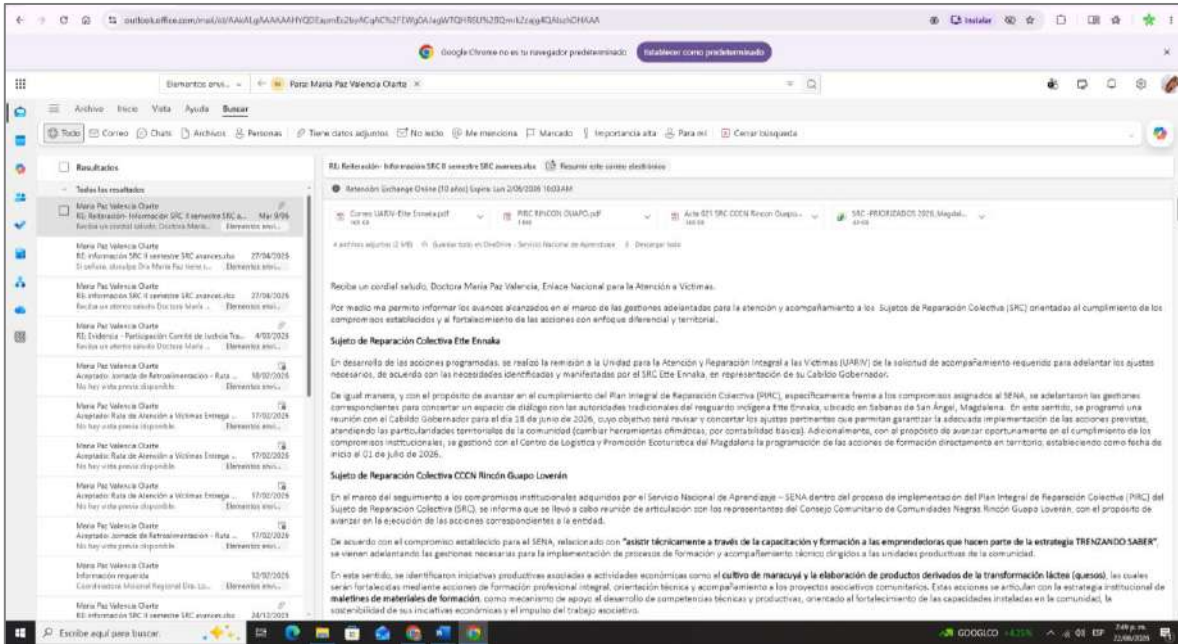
outlook.office.com/mail/id/AAkALgAAAAAHYQDEapmEs2boACqhC%2FEWgDA/agWTQHRSU%2BQm/kZzajg4QAlschOHAAA

Google Chrome no es tu navegador predeterminado | Establecer como predeterminado

Elementos envi... | Para: Maria Paz Valencia Olarte ×

Archivo Inicio Vista Ayuda Buscar

Todo | Correo | Chats | Archivos | Personas | Tiene datos adjuntos | No leído | Me menciona | Marcado | Importancia alta | Para mí | Cerrar búsqueda

Resultados

Todos los resultados

Maria Paz Valencia Olarte
RE: Reiteración- Información SRC II semestre SRC a... Mar 8/06
Reciba un cordial saludo, Doctora María... Elementos envi...

Maria Paz Valencia Olarte
RE: información SRC II semestre SRC avances.xlsx 27/04/2026
Elementos envi...

Maria Paz Valencia Olarte
RE: información SRC II semestre SRC avances.xlsx 27/04/2026
Reciba un atento saludo Doctora María... Elementos envi...

Maria Paz Valencia Olarte
RE: Evidencia - Participación Comité de Justicia Tra... 4/03/2026
Reciba un atento saludo Doctora María... Elementos envi...

Maria Paz Valencia Olarte
Aceptado: Jornada de Retroalimentación - Ruta ... 18/02/2026
No hay vista previa disponible. Elementos envi...

Maria Paz Valencia Olarte
Aceptado: Ruta de Atención a Víctimas Entrega ... 17/02/2026
No hay vista previa disponible. Elementos envi...

Maria Paz Valencia Olarte
Aceptado: Ruta de Atención a Víctimas Entrega ... 17/02/2026
No hay vista previa disponible. Elementos envi...

Maria Paz Valencia Olarte
Aceptado: Ruta de Atención a Víctimas Entrega ... 17/02/2026
No hay vista previa disponible. Elementos envi...

Maria Paz Valencia Olarte
Aceptado: Jornada de Retroalimentación - Ruta ... 17/02/2026
No hay vista previa disponible. Elementos envi...

Maria Paz Valencia Olarte
Información requerida 12/02/2026
Coordinadora Misional Regional Dra. Lu... Elementos envi...

Maria Paz Valencia Olarte
RE: información SRC II semestre SRC avances.xlsx 24/12/2025

RE: Reiteración- Información SRC II semestre SRC avances.xlsx | Resumir este correo electrónico

Retención Exchange Online (10 años) Expira: Lun 2/06/2036 16:03 AM

Correo UARIV-Ette Ennaka.pdf | PIRC RINCON GUAPO.pdf | Acta 021 SRC CCCN Rincon Guapo... | SRC -PRIORIZADOS 2026_Magdal...

4 archivos adjuntos (2 MB) | Guardar todo en OneDrive - Servicio Nacional de Aprendizaje | Descargar todo

Reciba un cordial saludo, Doctora María Paz Valencia, Enlace Nacional para la Atención a Víctimas.

Por medio me permito informar los avances alcanzados en el marco de las gestiones adelantadas para la atención y acompañamiento a los Sujetos de Reparación Colectiva (SRC) orientadas al cumplimiento de los compromisos establecidos y al fortalecimiento de las acciones con enfoque diferencial y territorial.

Sujeto de Reparación Colectiva Ette Ennaka

En desarrollo de las acciones programadas, se realizó la remisión a la Unidad para la Atención y Reparación Integral a las Víctimas (UARIV) de la solicitud de acompañamiento requerido para adelantar los ajustes necesarios, de acuerdo con las necesidades identificadas y manifestadas por el SRC Ette Ennaka, en representación de su Cabildo Gobernador.

De igual manera, y con el propósito de avanzar en el cumplimiento del Plan Integral de Reparación Colectiva (PIRC), específicamente frente a los compromisos asignados al SENA, se adelantaron las gestiones correspondientes para concertar un espacio de diálogo con las autoridades tradicionales del resguardo indígena Ette Ennaka, ubicado en Sabanas de San Ángel, Magdalena. En este sentido, se programó una reunión con el Cabildo Gobernador para el día 28 de junio de 2026, cuyo objetivo será revisar y concertar los ajustes pertinentes que permitan garantizar la adecuada implementación de las acciones previstas, atendiendo las particularidades territoriales de la comunidad (cambiar herramientas ofimáticas, por contabilidad básica). Adicionalmente, con el propósito de avanzar oportunamente en el cumplimiento de los compromisos institucionales, se gestionó con el Centro de Logística y Promoción Ecoturística del Magdalena la programación de las acciones de formación directamente en territorio, estableciendo como fecha de inicio el 01 de julio de 2026.

Sujeto de Reparación Colectiva CCCN Rincón Guapo Loverán

En el marco del seguimiento a los compromisos institucionales adquiridos por el Servicio Nacional de Aprendizaje – SENA dentro del proceso de implementación del Plan Integral de Reparación Colectiva (PIRC) del Sujeto de Reparación Colectiva (SRC), se informa que se llevó a cabo reunión de articulación con los representantes del Consejo Comunitario de Comunidades Negras Rincón Guapo Loverán, con el propósito de avanzar en la ejecución de las acciones correspondientes a la entidad.

De acuerdo con el compromiso establecido para el SENA, relacionado con "asistir técnicamente a través de la capacitación y formación a las emprendedoras que hacen parte de la estrategia TRENZANDO SABER", se vienen adelantando las gestiones necesarias para la implementación de procesos de formación y acompañamiento técnico dirigidos a las unidades productivas de la comunidad.

En este sentido, se identificaron iniciativas productivas asociadas a actividades económicas como el cultivo de maracuyá y la elaboración de productos derivados de la transformación lácteos (quesos), las cuales serán fortalecidas mediante acciones de formación profesional integral, orientación técnica y acompañamiento a los proyectos asociativos comunitarios. Estas acciones se articulan con la estrategia institucional de maletines de materiales de formación, como mecanismo de apoyo al desarrollo de competencias técnicas y productivas, orientado al fortalecimiento de las capacidades instaladas en la comunidad, la sostenibilidad de sus iniciativas económicas y el impulso del trabajo asociativo.

Escribe aquí para buscar | GOOGLCO | 7:49 p. m. 22/06/2026